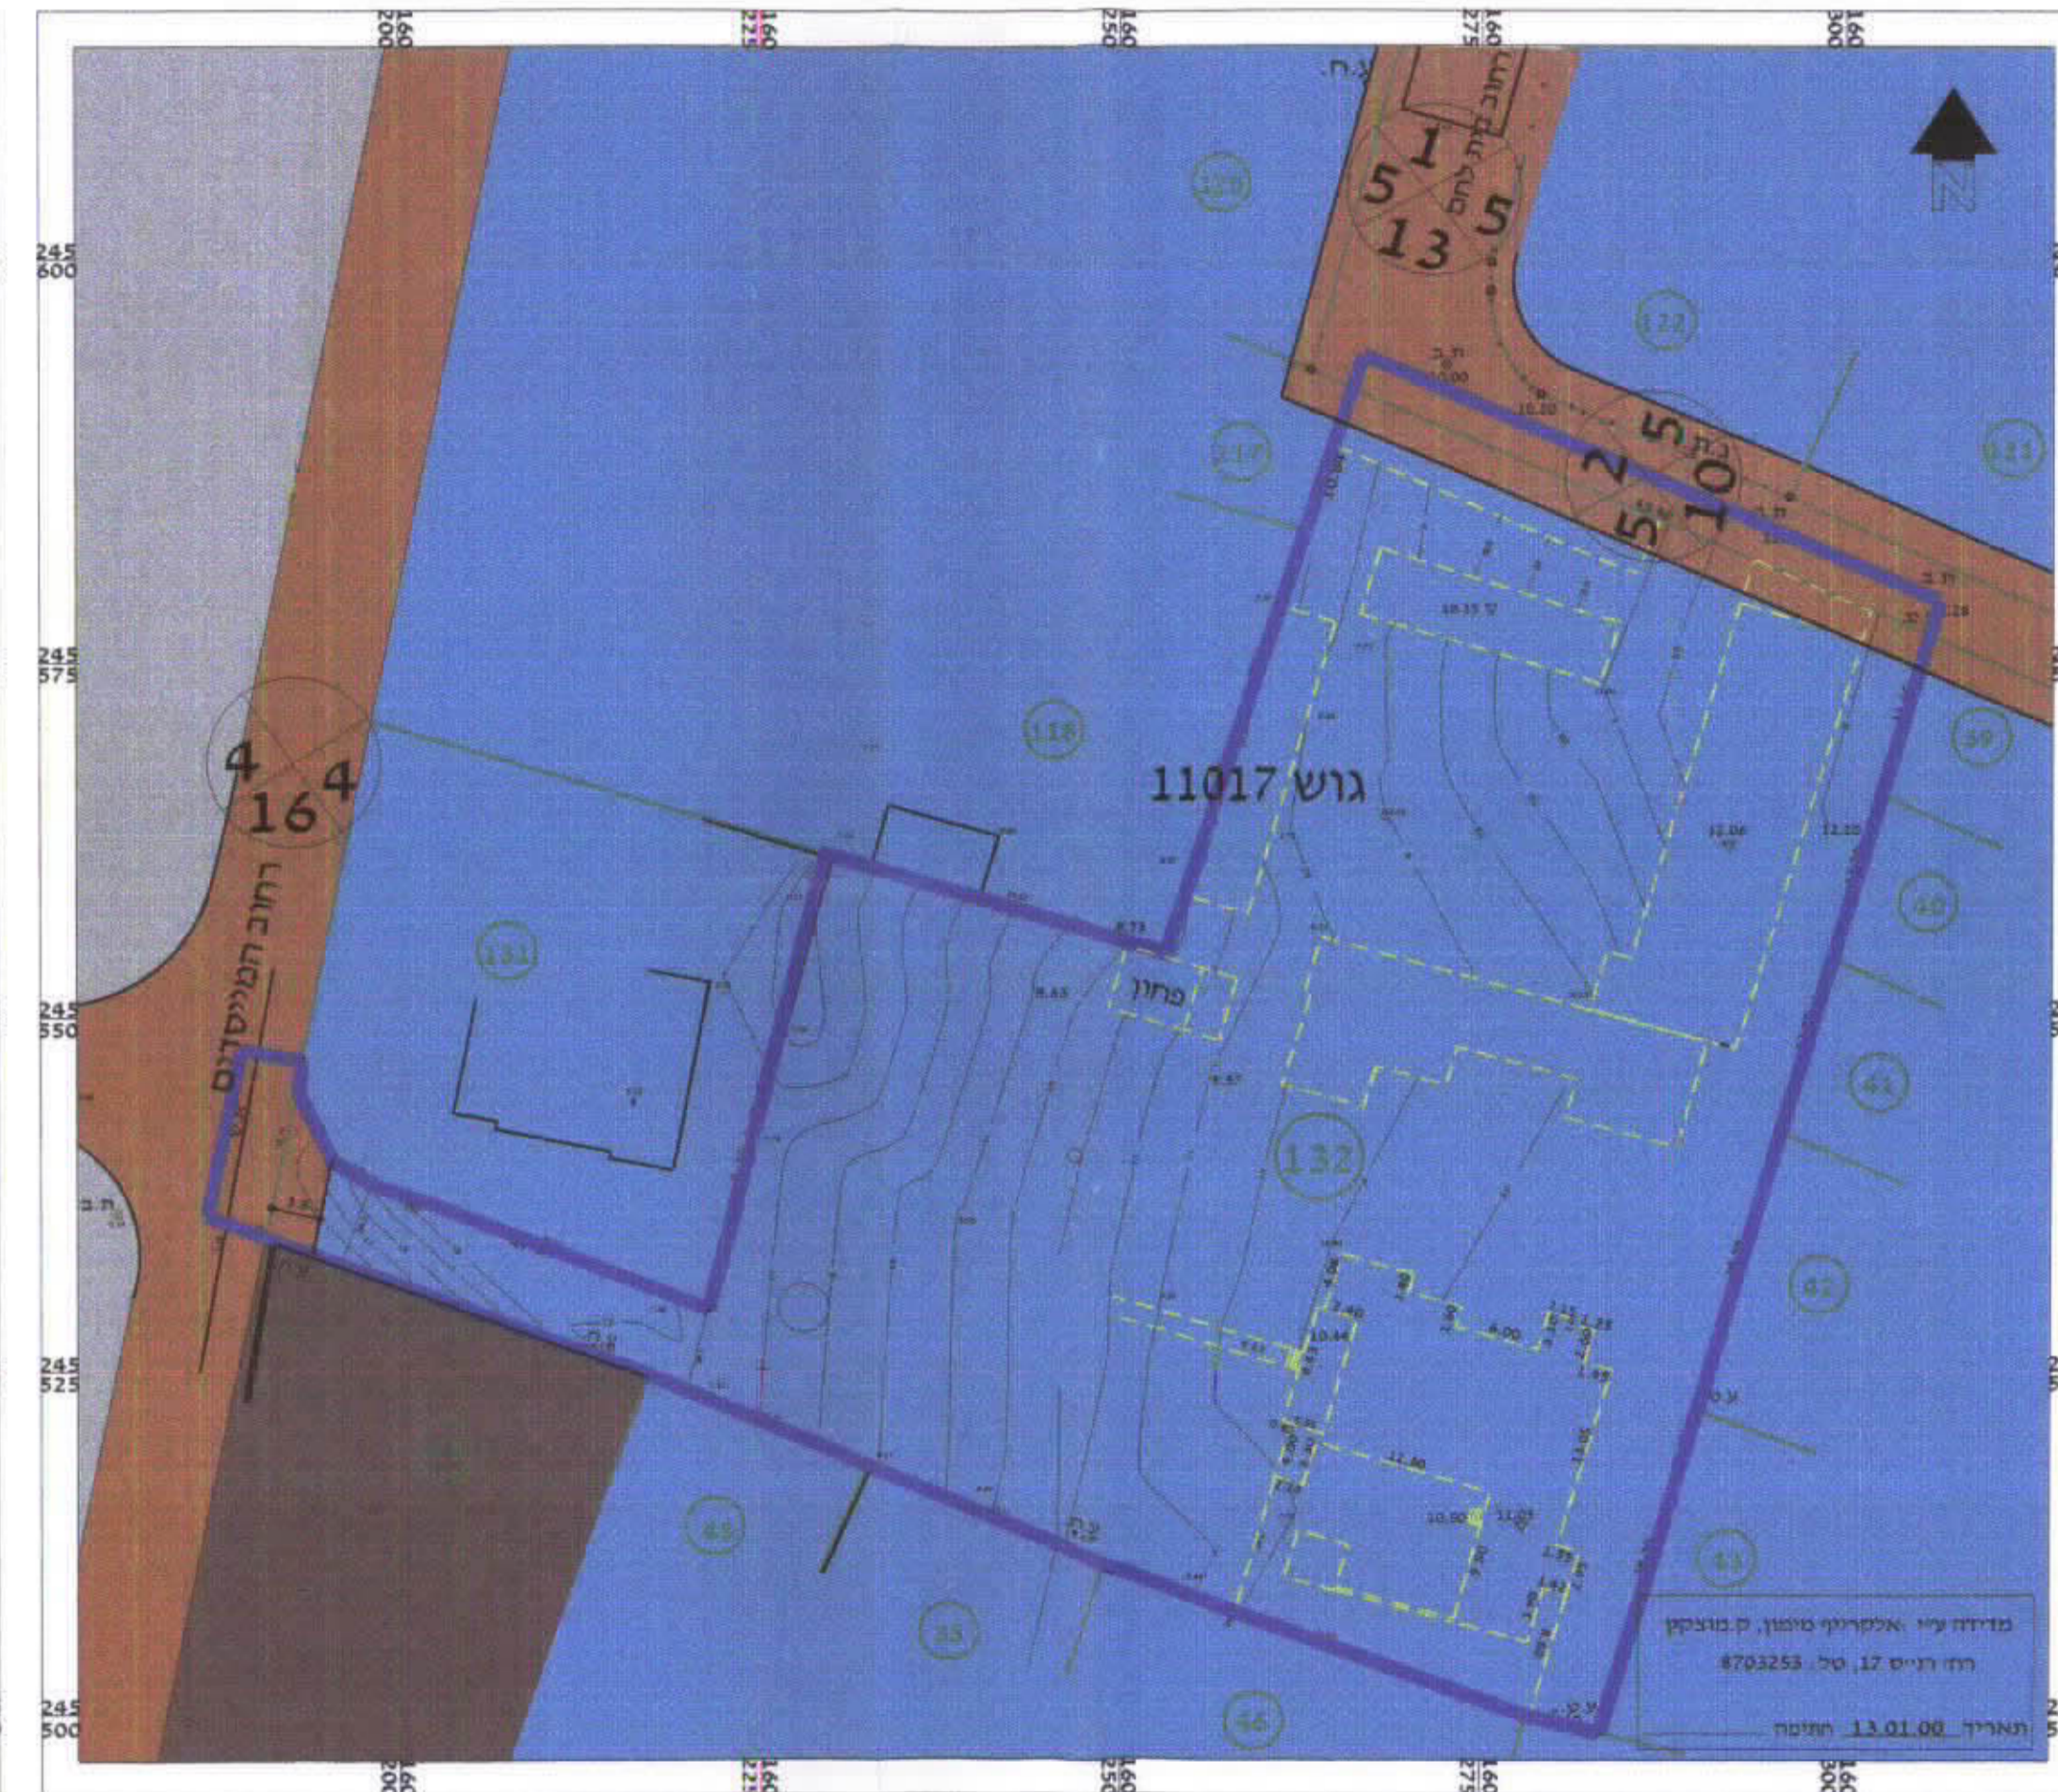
160 200
160 225
160 250
160 275
160 300

245 600
245 575
245 550
245 525
245 500

רחוב בית לחם
5 1 5
13

בית
5 2 5
10

4 4
16

רחוב המגינים

120
122
121
117
118
59
131
40
41
132
42
45
43
35
46

גוש 11017

פחון

ת.ב.
ע.ח.

מדידה ע"י :אלקריף מימון, מ.מוסמך
רח' רנ"ס 17, טל. 8703253
תאריך 13.01.00 חתימה